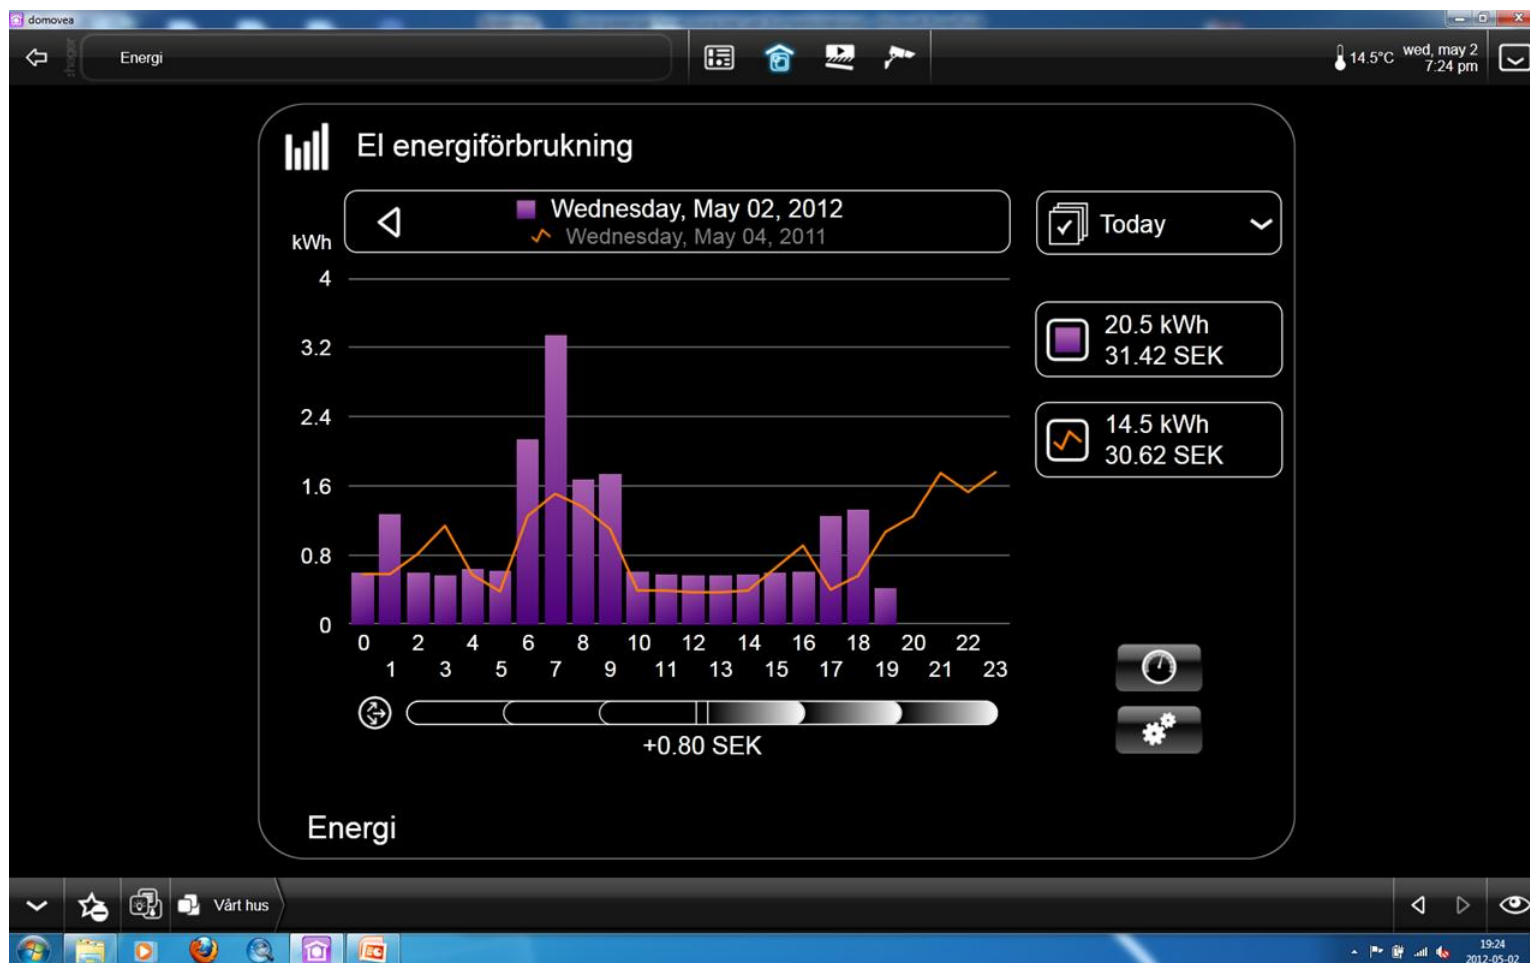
domovea

Energi

14.5°C wed, may 2
7:24 pm

El energiförbrukning

Wednesday, May 02, 2012
Wednesday, May 04, 2011

Today

kWh
4
3.2
2.4
1.6
0.8
0

0 2 4 6 8 10 12 14 16 18 20 22
1 3 5 7 9 11 13 15 17 19 21 23

20.5 kWh
31.42 SEK

14.5 kWh
30.62 SEK

+0.80 SEK

Energi

Vårt hus

19:24
2012-05-02